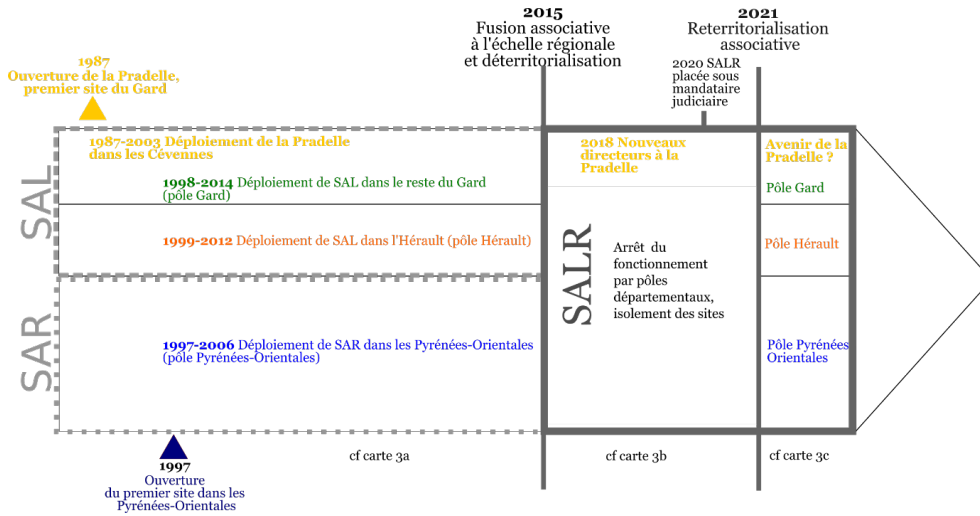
2015
Fusion associative à l'échelle régionale et déterritorialisation

2021
Reterritorialisation associative

2020 SALR placée sous mandataire judiciaire

1987
Ouverture de la Pradelle, premier site du Gard

SAL

1987-2003 Déploiement de la Pradelle dans les Cévennes

1998-2014 Déploiement de SAL dans le reste du Gard (pôle Gard)

1999-2012 Déploiement de SAL dans l'Hérault (pôle Hérault)

SAR

1997-2006 Déploiement de SAR dans les Pyrénées-Orientales (pôle Pyrénées-Orientales)

2018 Nouveaux directeurs à la Pradelle

SALR

Arrêt du fonctionnement par pôles départementaux, isolement des sites

Avenir de la Pradelle ?

Pôle Gard

Pôle Hérault

Pôle Pyrénées Orientales

1997
Ouverture du premier site dans les Pyrénées-Orientales

cf carte 3a

cf carte 3b

cf carte 3c